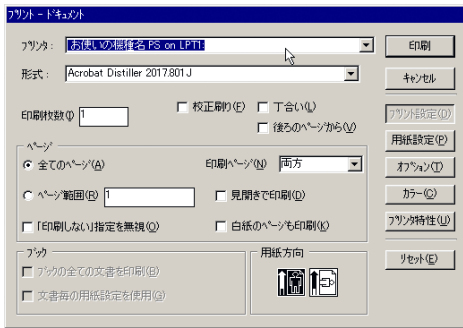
プリント－ドキュメント

プリンタ： お使いの機種名 PS on LPT1:

形式： Acrobat Distiller 2017.801J

印刷

キャンセル

印刷枚数(P) 1

校正刷り(E)

丁合い(L)

後ろのページから(V)

プリント設定(D)

用紙設定(P)

ページ

全てのページ(A)

印刷ページ(N) 両方

オプション(T)

ページ範囲(R) 1

見開きで印刷(D)

カラー(C)

「印刷しない」指定を無視(O)

白紙のページも印刷(K)

プリンタ特性(U)

ブック

ブックの全ての文書を印刷(B)

文書毎の用紙設定を使用(G)

用紙方向

リセット(E)